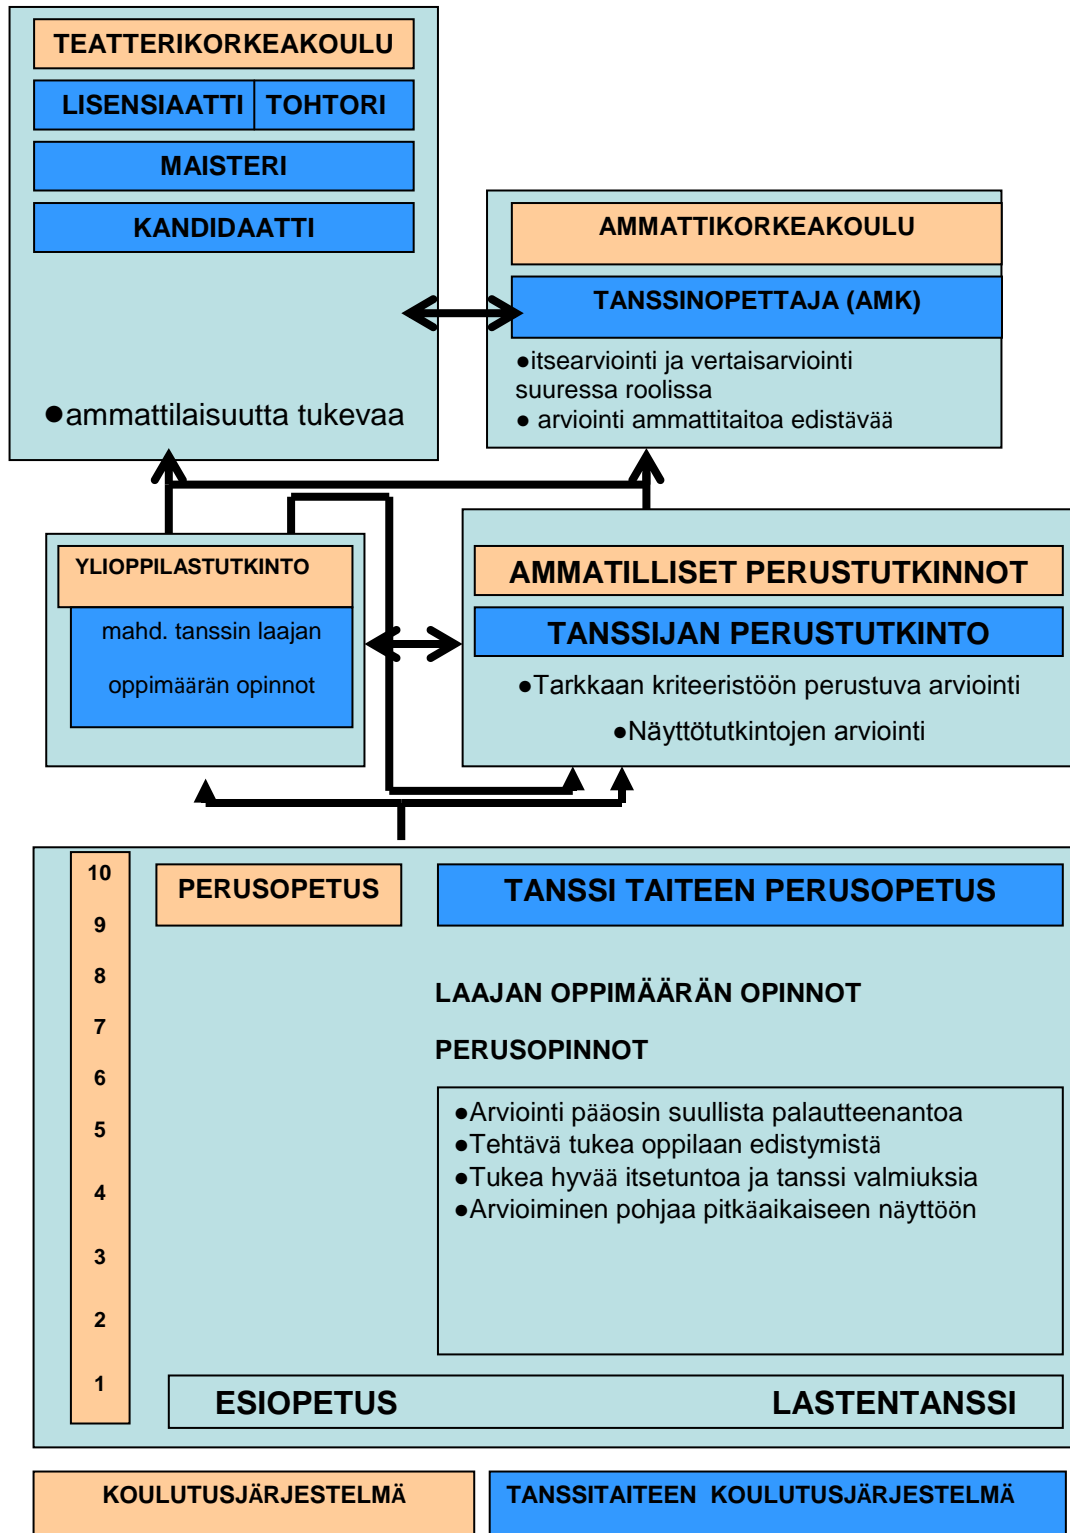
TEATTERIKORKEAKOULU

LISENSIAATTI | TOHTORI

MAISTERI

KANDIDAATTI

●ammattilaisuutta tukevaa

AMMATTIKORKEAKOULU

TANSSINOPETTAJA (AMK)

●itsearviointi ja vertaisarviointi suuressa roolissa
● arviointi ammattitaitoa edistävää

YLIOPPILASTUTKINTO

mahd. tanssin laajan oppimäärän opinnot

AMMATILLISET PERUSTUTKINNOT

TANSSIJAN PERUSTUTKINTO

●Tarkkaan kriteeristöön perustuva arviointi

●Näyttötutkintojen arviointi

10
9
8
7
6
5
4
3
2
1

PERUSOPETUS

TANSSI TAITEEN PERUSOPETUS

LAAJAN OPPIMÄÄRÄN OPINNOT

PERUSOPINNOT

●Arviointi pääosin suullista palautteenantoa
●Tehtävä tukea oppilaan edistymistä
●Tukea hyvää itsetuntoa ja tanssi valmiuksia
●Arvioiminen pohjaa pitkäaikaiseen näyttöön

ESIOPETUS

LASTENTANSSI

KOULUTUSJÄRJESTELMÄ

TANSSITAITEEN KOULUTUSJÄRJESTELMÄ